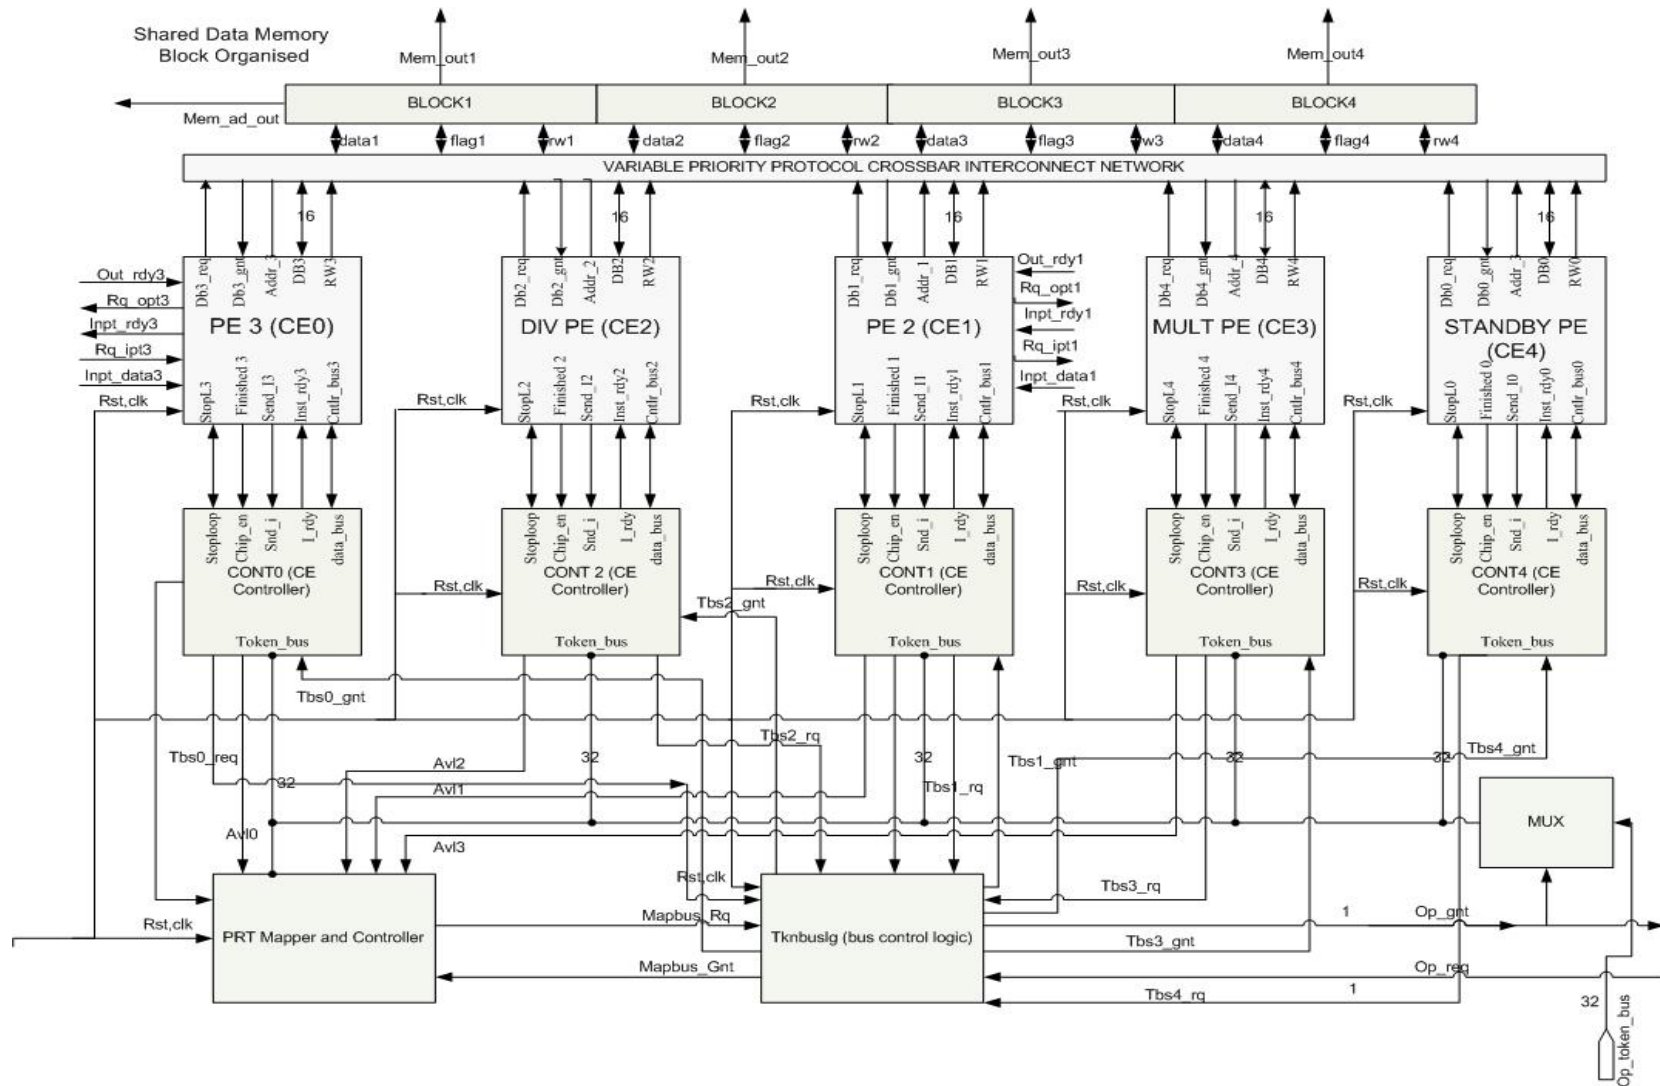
Shared Data Memory Block Organised

Mem_out1
Mem_out2
Mem_out3
Mem_out4

Mem_ad_out

BLOCK1
BLOCK2
BLOCK3
BLOCK4

data1 flag1 rw1 data2 flag2 rw2 data3 flag3 rw3 data4 flag4 rw4

VARIABLE PRIORITY PROTOCOL CROSSBAR INTERCONNECT NETWORK

16 16 16 16 16

Out_rdy3
Rq_opt3
Inpt_rdy3
Rq_ipt3
Inpt_data3
Rst,clk

Db3_req Db3_gnt Addr_3 DB3 RW3
PE 3 (CE0)
StopL3 Finished 3 Send_I3 Inst_rdy3 Cntlr_bus3

Db2_req Db2_gnt Addr_2 DB2 RW2
DIV PE (CE2)
StopL2 Finished 2 Send_I2 Inst_rdy2 Cntlr_bus2

Db1_req Db1_gnt Addr_1 DB1 RW1
PE 2 (CE1)
StopL1 Finished 1 Send_I1 Inst_rdy1 Cntlr_bus1

Out_rdy1
Rq_opt1
Inpt_rdy1
Rq_ipt1
Inpt_data1

Db4_req Db4_gnt Addr_4 DB4 RW4
MULT PE (CE3)
StopL4 Finished 4 Send_I4 Inst_rdy4 Cntlr_bus4

Db0_req Db0_gnt Addr_0 DB0 RW0
STANDBY PE (CE4)
StopL0 Finished 0 Send_I0 Inst_rdy0 Cntlr_bus0

Rst,clk Rst,clk Rst,clk Rst,clk

Stoploop Chip_en Snd_i I_rdy data_bus
CONT0 (CE Controller)
Token_bus

Stoploop Chip_en Snd_i I_rdy data_bus
CONT 2 (CE Controller)
Token_bus

Stoploop Chip_en Snd_i I_rdy data_bus
CONT1 (CE Controller)
Token_bus

Stoploop Chip_en Snd_i I_rdy data_bus
CONT3 (CE Controller)
Token_bus

Stoploop Chip_en Snd_i I_rdy data_bus
CONT4 (CE Controller)
Token_bus

Rst,clk Rst,clk Rst,clk Rst,clk

Tbs2_gnt
Tbs0_gnt
Tbs2_rq
Tbs0_req
32 32 32 32 32
Avl2
Avl1
Avl0
Avl3
Tbs1_gnt
Tbs1_rq
Tbs4_gnt

MUX

Rst,clk
Rst,clk
PRT Mapper and Controller
Mapbus_Rq
Mapbus_Gnt
Tknbuslg (bus control logic)
Tbs3_rq
Tbs3_gnt
1
Op_gnt
Op_req
1
Tbs4_rq
32
Op_token_bus